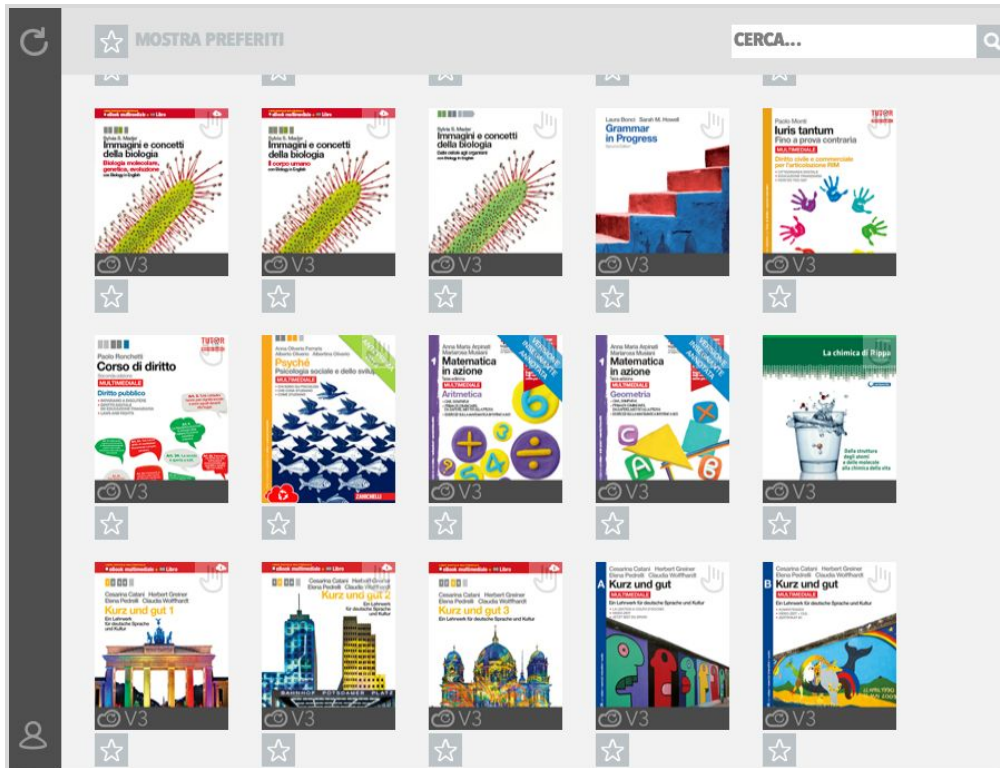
MOSTRA PREFERITI

CERCA...

Sylvia S. Mader
Immagini e concetti della biologia
Biologia molecolare, genetica, evoluzione
V3

Sylvia S. Mader
Immagini e concetti della biologia
Il corpo umano
V3

Sylvia S. Mader
Immagini e concetti della biologia
V3

Laura Bonci Sarah M. Howell
Grammar in Progress
V3

Paolo Monti
Iuris tantum
Fino a prova contraria
MULTIMEDIALE
Diritto civile e commerciale per l'articolazione RIM
V3

Paolo Ronchetti
Corso di diritto
MULTIMEDIALE
Diritto pubblico
V3

Psyché
Psicologia sociale e dello sviluppo
MULTIMEDIALE
ZANICHELLI
V3

Anna Maria Arpinati
Mariarosa Musiani
Matematica in azione
MULTIMEDIALE
Aritmetica
VERSIONE INSEGNANTE ANNOTATA
V3

Anna Maria Arpinati
Mariarosa Musiani
Matematica in azione
MULTIMEDIALE
Geometria
VERSIONE INSEGNANTE ANNOTATA
V3

La chimica di Rippa
Dalla struttura degli atomi e delle molecole alla chimica della vita
V3

ebook multimediale + Libro
Cesarina Catani Herbert Greiner Elena Pedrelli Claudia Wolfframdt
Kurz und gut 1
Ein Lehrwerk für deutsche Sprache und Kultur
V3

ebook multimediale + Libro
Cesarina Catani Herbert Greiner Elena Pedrelli Claudia Wolfframdt
Kurz und gut 2
Ein Lehrwerk für deutsche Sprache und Kultur
BAHNHOF POTSDAMER PLATZ
V3

ebook multimediale + Libro
Cesarina Catani Herbert Greiner Elena Pedrelli Claudia Wolfframdt
Kurz und gut 3
Ein Lehrwerk für deutsche Sprache und Kultur
V3

A
Cesarina Catani Herbert Greiner Elena Pedrelli Claudia Wolfframdt
Kurz und gut
MULTIMEDIALE
Ein Lehrwerk für deutsche Sprache und Kultur
V3

B
Cesarina Catani Herbert Greiner Elena Pedrelli Claudia Wolfframdt
Kurz und gut
MULTIMEDIALE
Ein Lehrwerk für deutsche Sprache und Kultur
V3